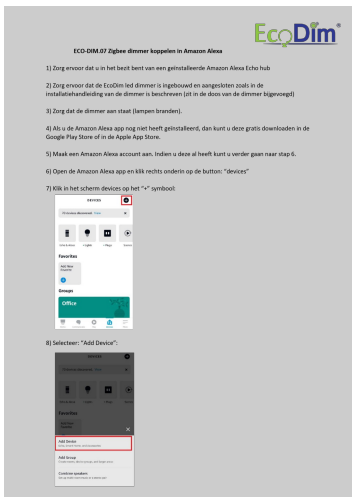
EcoDim®

ECO-DIM.07 Zigbee dimmer koppelen in Amazon Alexa

1) Zorg ervoor dat u in het bezit bent van een geïnstalleerde Amazon Alexa Echo hub

2) Zorg ervoor dat de EcoDim led dimmer is ingebouwd en aangesloten zoals in de installatiehandleiding van de dimmer is beschreven (zit in de doos van de dimmer bijgevoegd)

3) Zorg dat de dimmer aan staat (lampen branden).

4) Als u de Amazon Alexa app nog niet heeft geïnstalleerd, dan kunt u deze gratis downloaden in de Google Play Store of in de Apple App Store.

5) Maak een Amazon Alexa account aan. Indien u deze al heeft kunt u verder gaan naar stap 6.

6) Open de Amazon Alexa app en klik rechts onderin op de button: "devices"

7) Klik in het scherm devices op het "+" symbool

DEVICES

Favorites

Groups

Office

8) Selecteer: "Add Device":

DEVICES

Favorites

Add Device

Add Group

Combine speakers